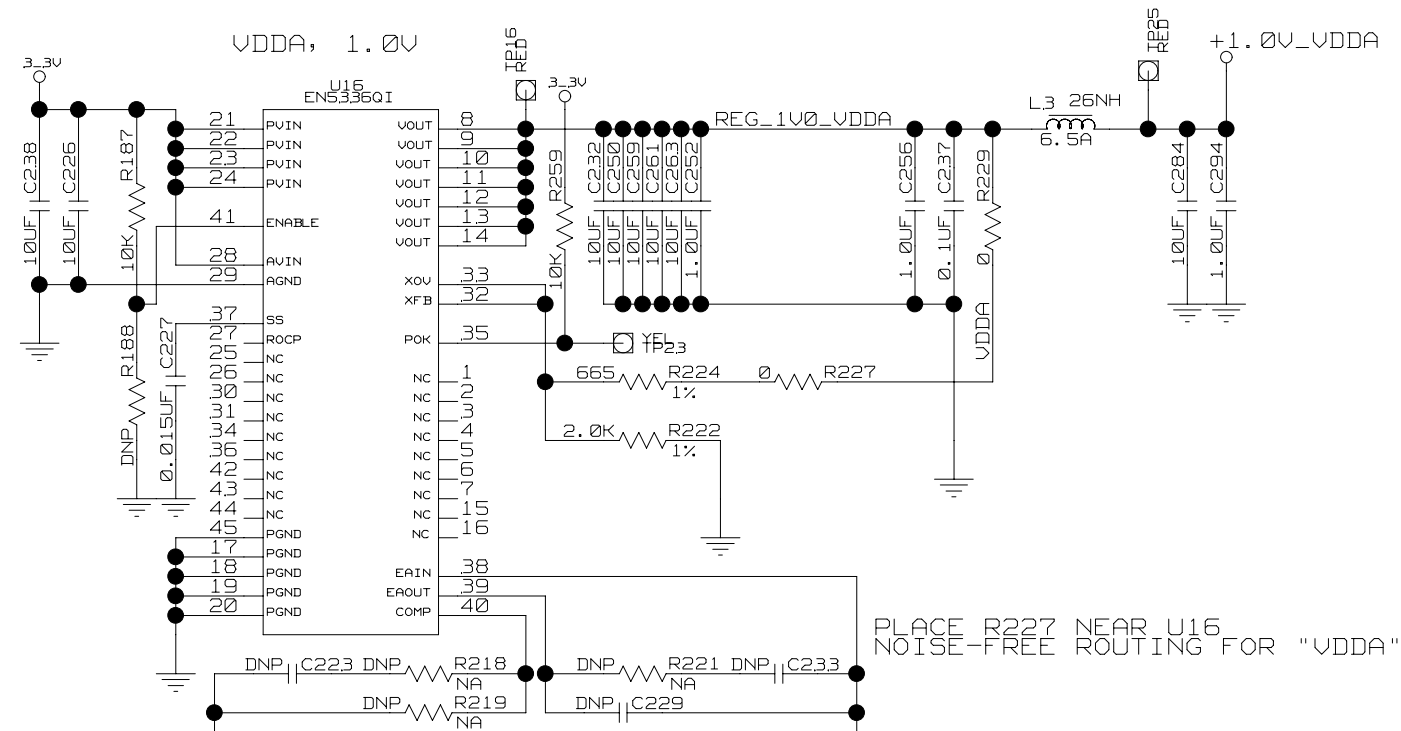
VDDA, 1.0V

3_3V

U16
EN5336QI

TP16
RED

3_3V

TP25
RED

+1.0V_VDDA

C238
10UF

C226
10UF

R187
10K

21 PVIN
22 PVIN
23 PVIN
24 PVIN
41 ENABLE
28 AVIN
29 AGND
37 SS
27 ROCP
25 NC
26 NC
30 NC
31 NC
34 NC
36 NC
42 NC
43 NC
44 NC
45 PGND
17 PGND
18 PGND
19 PGND
20 PGND

VOUT 8
VOUT 9
VOUT 10
VOUT 11
VOUT 12
VOUT 13
VOUT 14
XOV 33
XFB 32
POK 35
NC 1
NC 2
NC 3
NC 4
NC 5
NC 6
NC 7
NC 15
NC 16
EAIN 38
EAOUT 39
COMP 40

R188
DNP

C227
0.015UF

R259
10K

REG_1V0_VDDA

C232
10UF

C250
10UF

C259
10UF

C261
10UF

C263
10UF

C252
1.0UF

C256
1.0UF

C237
0.1UF

R229
0

L3 26NH
6.5A

C284
10UF

C294
1.0UF

YEL
TP23

VDDA

665 R224 1%

0 R227

2.0K R222 1%

PLACE R227 NEAR U16
NOISE-FREE ROUTING FOR "VDDA"

DNP C223 DNP R218 NA

DNP R219 NA

DNP R221 NA DNP C233

DNP C229